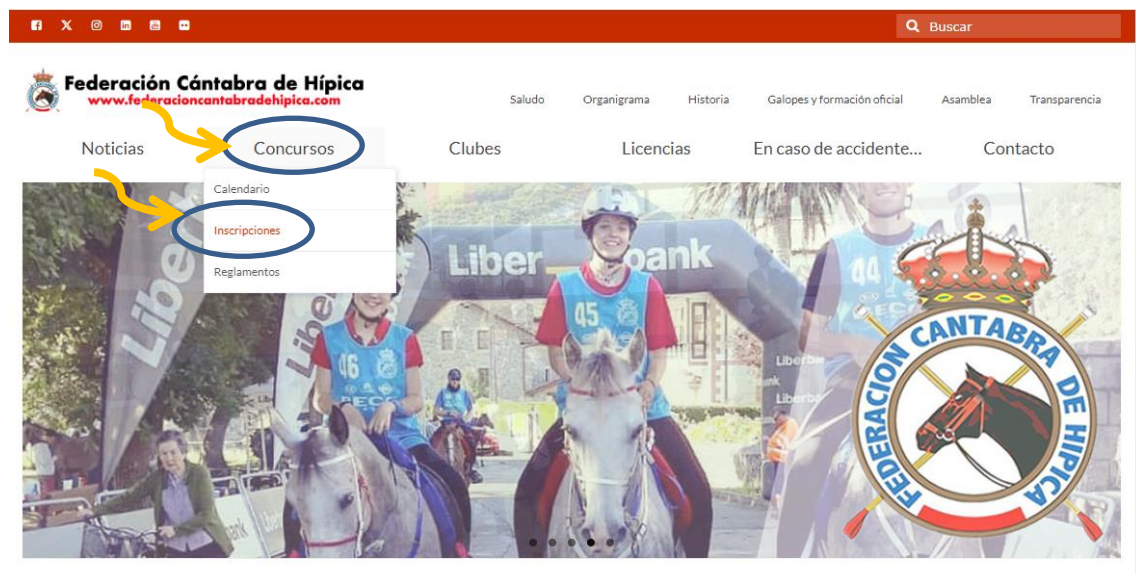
Buscar

Federación Cántabra de Hípica
www.federacioncantabradehipica.com

Saludo Organigrama Historia Galopes y formación oficial Asamblea Transparencia

Noticias Concursos Clubes Licencias En caso de accidente… Contacto

Calendario
Inscripciones
Reglamentos

Liberbank
Liber
46
45
44

FEDERACION CANTABRA DE HIPICA